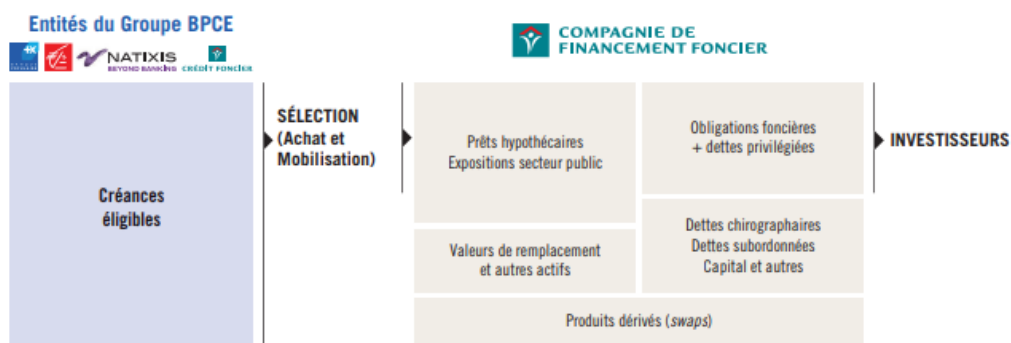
Entités du Groupe BPCE

NATIXIS
BEYOND BANKING
CRÉDIT FONCIER

COMPAGNIE DE
FINANCEMENT FONCIER

Créances éligibles

SÉLECTION (Achat et Mobilisation)

Prêts hypothécaires
Expositions secteur public

Obligations foncières
+ dettes privilégiées

INVESTISSEURS

Valeurs de remplacement et autres actifs

Dettes chirographaires
Dettes subordonnées
Capital et autres

Produits dérivés (*swaps*)